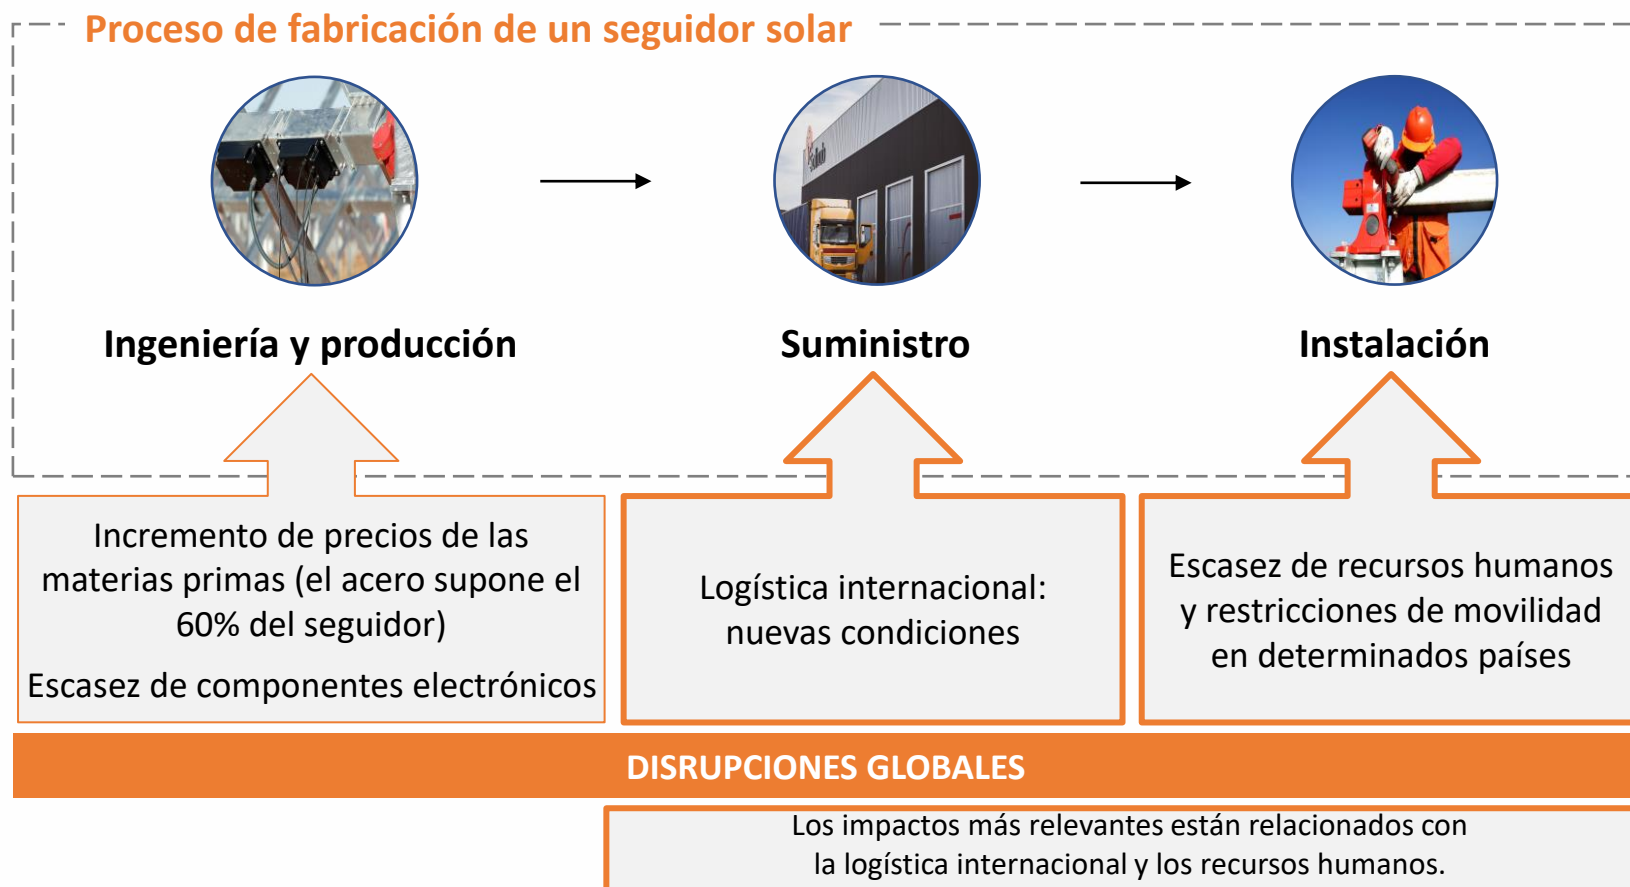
Proceso de fabricación de un seguidor solar

Ingeniería y producción

Suministro

Instalación

Incremento de precios de las materias primas (el acero supone el 60% del seguidor)

Escasez de componentes electrónicos

Logística internacional: nuevas condiciones

Escasez de recursos humanos y restricciones de movilidad en determinados países

DISRUPCIONES GLOBALES

Los impactos más relevantes están relacionados con la logística internacional y los recursos humanos.